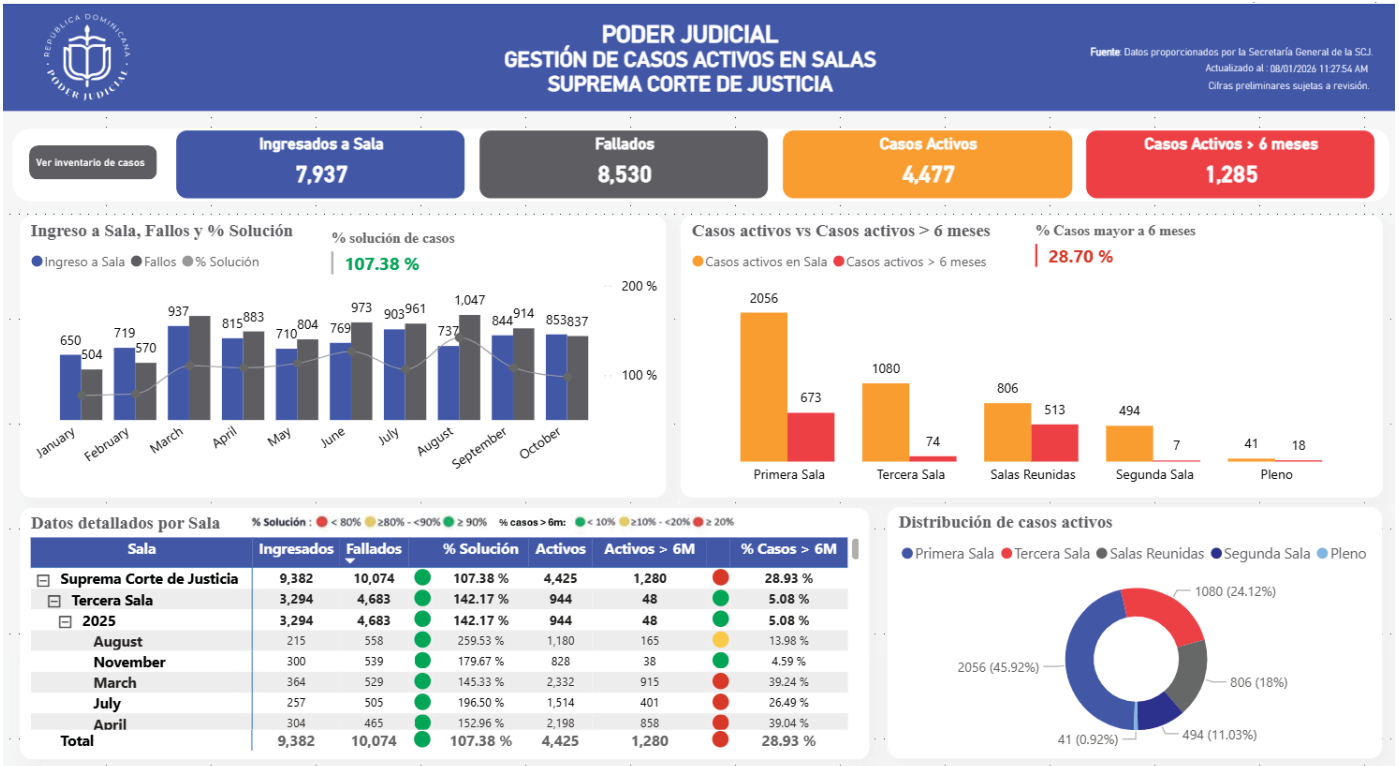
REPÚBLICA DOMINICANA
PODER JUDICIAL

PODER JUDICIAL
GESTIÓN DE CASOS ACTIVOS EN SALAS
SUPREMA CORTE DE JUSTICIA

Fuente: Datos proporcionados por la Secretaría General de la SCJ.
Actualizado al : 08/01/2026 11:27:54 AM
Cifras preliminares sujetas a revisión.

Ver inventario de casos

Ingresados a Sala
7,937

Fallados
8,530

Casos Activos
4,477

Casos Activos > 6 meses
1,285

Ingreso a Sala, Fallos y % Solución
% solución de casos
107.38 %
Ingreso a Sala Fallos % Solución

| | Ingreso a Sala | Fallos |
|---|---|---|
| January | 650 | 504 |
| February | 719 | 570 |
| March | 937 | |
| April | 815 | 883 |
| May | 710 | 804 |
| June | 769 | 973 |
| July | 903 | 961 |
| August | 737 | 1,047 |
| September | 844 | 914 |
| October | 853 | 837 |

200 %
100 %

Casos activos vs Casos activos > 6 meses
% Casos mayor a 6 meses
28.70 %
Casos activos en Sala Casos activos > 6 meses

| | Casos activos en Sala | Casos activos > 6 meses |
|---|---|---|
| Primera Sala | 2056 | 673 |
| Tercera Sala | 1080 | 74 |
| Salas Reunidas | 806 | 513 |
| Segunda Sala | 494 | 7 |
| Pleno | 41 | 18 |

Datos detallados por Sala
% Solución : < 80% ≥80% - <90% ≥ 90%   % casos > 6m: < 10% ≥10% - <20% ≥ 20%

| Sala | Ingresados | Fallados | % Solución | Activos | Activos > 6M | % Casos > 6M |
|---|---|---|---|---|---|---|
| ⊟ Suprema Corte de Justicia | 9,382 | 10,074 | 107.38 % | 4,425 | 1,280 | 28.93 % |
| ⊟ Tercera Sala | 3,294 | 4,683 | 142.17 % | 944 | 48 | 5.08 % |
| ⊟ 2025 | 3,294 | 4,683 | 142.17 % | 944 | 48 | 5.08 % |
| August | 215 | 558 | 259.53 % | 1,180 | 165 | 13.98 % |
| November | 300 | 539 | 179.67 % | 828 | 38 | 4.59 % |
| March | 364 | 529 | 145.33 % | 2,332 | 915 | 39.24 % |
| July | 257 | 505 | 196.50 % | 1,514 | 401 | 26.49 % |
| April | 304 | 465 | 152.96 % | 2,198 | 858 | 39.04 % |
| Total | 9,382 | 10,074 | 107.38 % | 4,425 | 1,280 | 28.93 % |

Distribución de casos activos
Primera Sala Tercera Sala Salas Reunidas Segunda Sala Pleno
1080 (24.12%)
2056 (45.92%)
806 (18%)
41 (0.92%)
494 (11.03%)